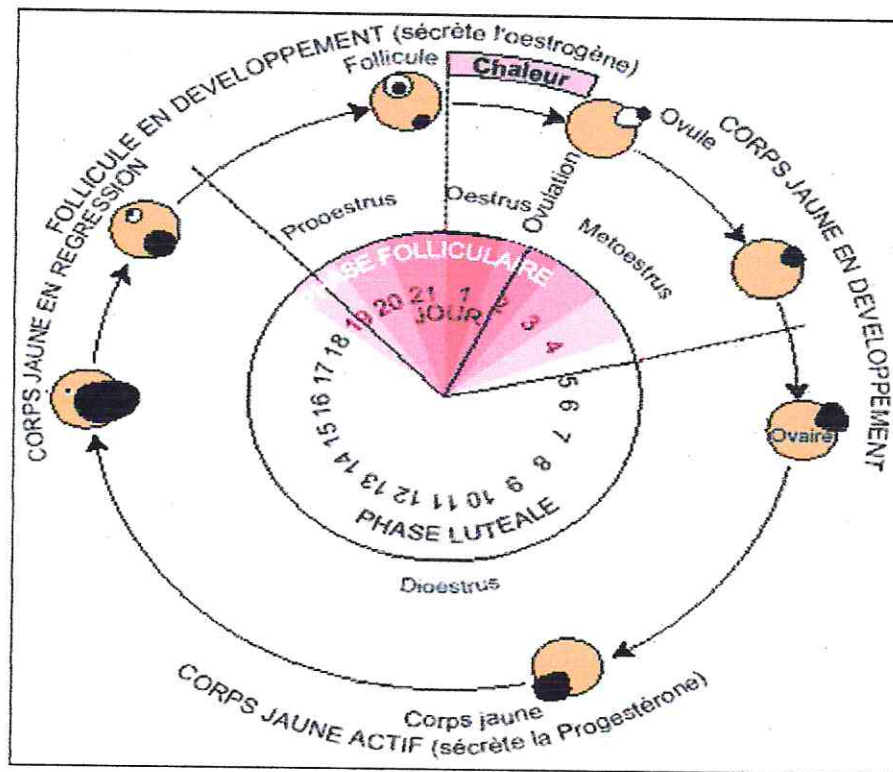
FOLLICULE EN DEVELOPPEMENT (sécrète l'oestrogène)

Follicule

Chaleur

Ovule

CORPS JAUNE EN DEVELOPPEMENT

CORPS JAUNE EN REGRESSION

Prooestrus

Oestrus

Ovulation

Metoestrus

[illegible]ASE FOLLICULAIRE

19 20 21 1 2 3 4

JOUR

5 6 7 8 9 10 11 12 13 14 15 16 17 18

PHASE LUTEALE

Ovaire

Dioestrus

Corps jaune

CORPS JAUNE ACTIF (sécrète la Progestérone)